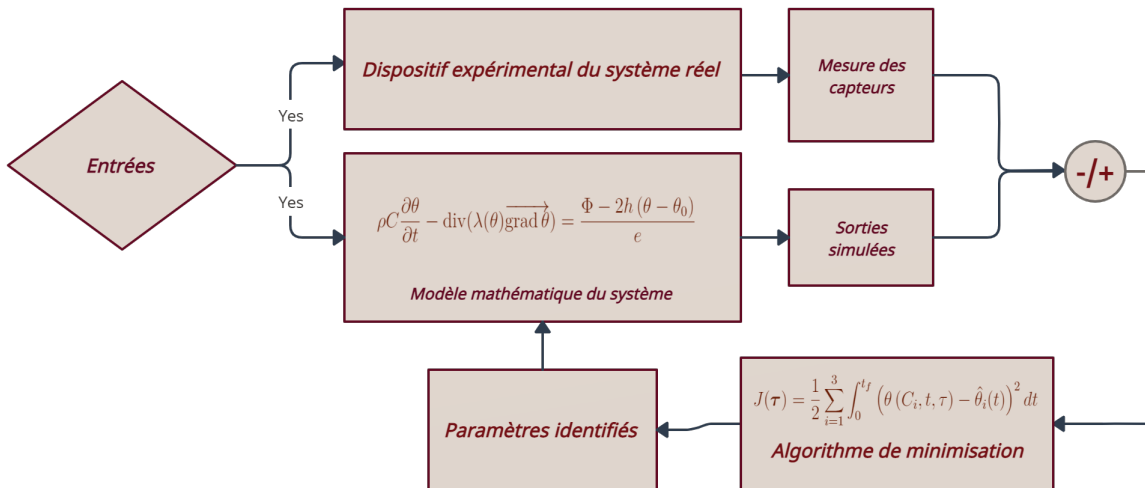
Entrées

Yes

Yes

Dispositif expérimental du système réel

Mesure des capteurs

$\rho C\frac{\partial \theta}{\partial t} - \mathrm{div}(\lambda(\theta)\overrightarrow{\mathrm{grad}\,\theta}) = \frac{\Phi - 2h\,(\theta - \theta_0)}{e}$

Modèle mathématique du système

Sorties simulées

-/+

Paramètres identifiés

$J(\boldsymbol{\tau}) = \frac{1}{2}\sum_{i=1}^{3}\int_0^{t_f}\left(\theta\left(C_i, t, \tau\right) - \hat{\theta}_i(t)\right)^2 dt$

Algorithme de minimisation